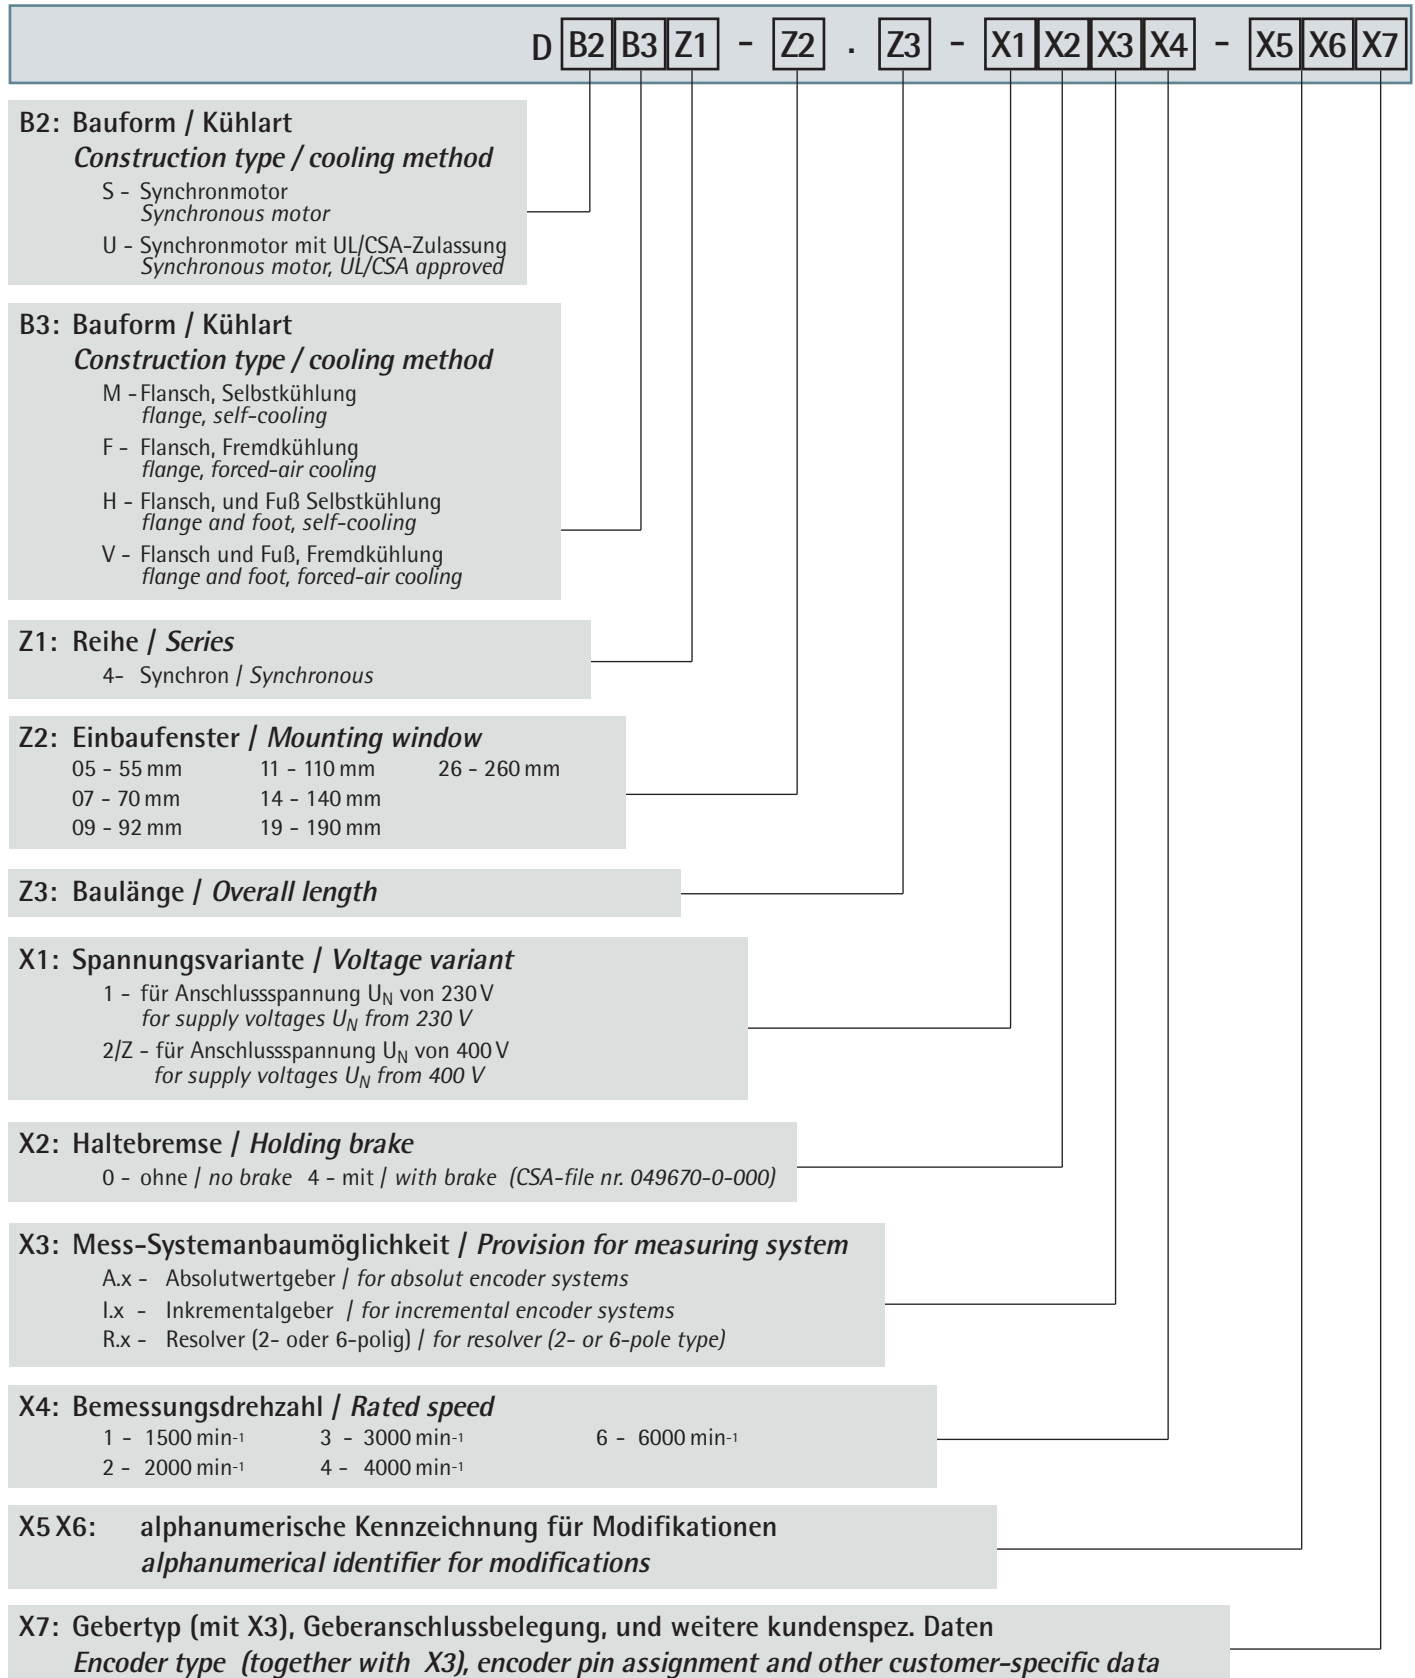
D B2 B3 Z1 - Z2 . Z3 - X1 X2 X3 X4 - X5 X6 X7

B2: Bauform / Kühlart
Construction type / cooling method
S - Synchronmotor
Synchronous motor
U - Synchronmotor mit UL/CSA-Zulassung
Synchronous motor, UL/CSA approved

B3: Bauform / Kühlart
Construction type / cooling method
M - Flansch, Selbstkühlung
flange, self-cooling
F - Flansch, Fremdkühlung
flange, forced-air cooling
H - Flansch, und Fuß Selbstkühlung
flange and foot, self-cooling
V - Flansch und Fuß, Fremdkühlung
flange and foot, forced-air cooling

Z1: Reihe / Series
4- Synchron / Synchronous

Z2: Einbaufenster / Mounting window
05 - 55 mm 11 - 110 mm 26 - 260 mm
07 - 70 mm 14 - 140 mm
09 - 92 mm 19 - 190 mm

Z3: Baulänge / Overall length

X1: Spannungsvariante / Voltage variant
1 - für Anschlussspannung $U_N$ von 230 V
for supply voltages $U_N$ from 230 V
2/Z - für Anschlussspannung $U_N$ von 400 V
for supply voltages $U_N$ from 400 V

X2: Haltebremse / Holding brake
0 - ohne / no brake 4 - mit / with brake (CSA-file nr. 049670-0-000)

X3: Mess-Systemanbaumöglichkeit / Provision for measuring system
A.x - Absolutwertgeber / for absolut encoder systems
I.x - Inkrementalgeber / for incremental encoder systems
R.x - Resolver (2- oder 6-polig) / for resolver (2- or 6-pole type)

X4: Bemessungsdrehzahl / Rated speed
1 - 1500 $min^{-1}$ 3 - 3000 $min^{-1}$ 6 - 6000 $min^{-1}$
2 - 2000 $min^{-1}$ 4 - 4000 $min^{-1}$

X5 X6: alphanumerische Kennzeichnung für Modifikationen
alphanumerical identifier for modifications

X7: Gebertyp (mit X3), Geberanschlussbelegung, und weitere kundenspez. Daten
Encoder type (together with X3), encoder pin assignment and other customer-specific data